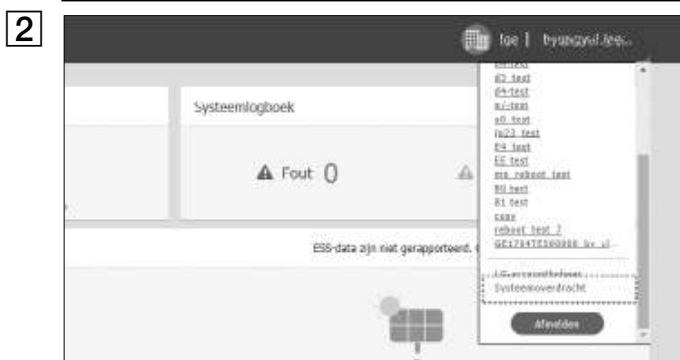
2

lge | byungyul.lee..

Systeemlogboek

Fout 0

ESS-data zijn niet gerapporteerd.

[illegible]
d3 test
d4-test
m-test
s0 test
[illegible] test
E4 test
EE test
ms reboot test
B0 test
B1 test
cxxx
reboot test 7
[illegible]

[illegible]
Systeemoverdracht

Afmelden